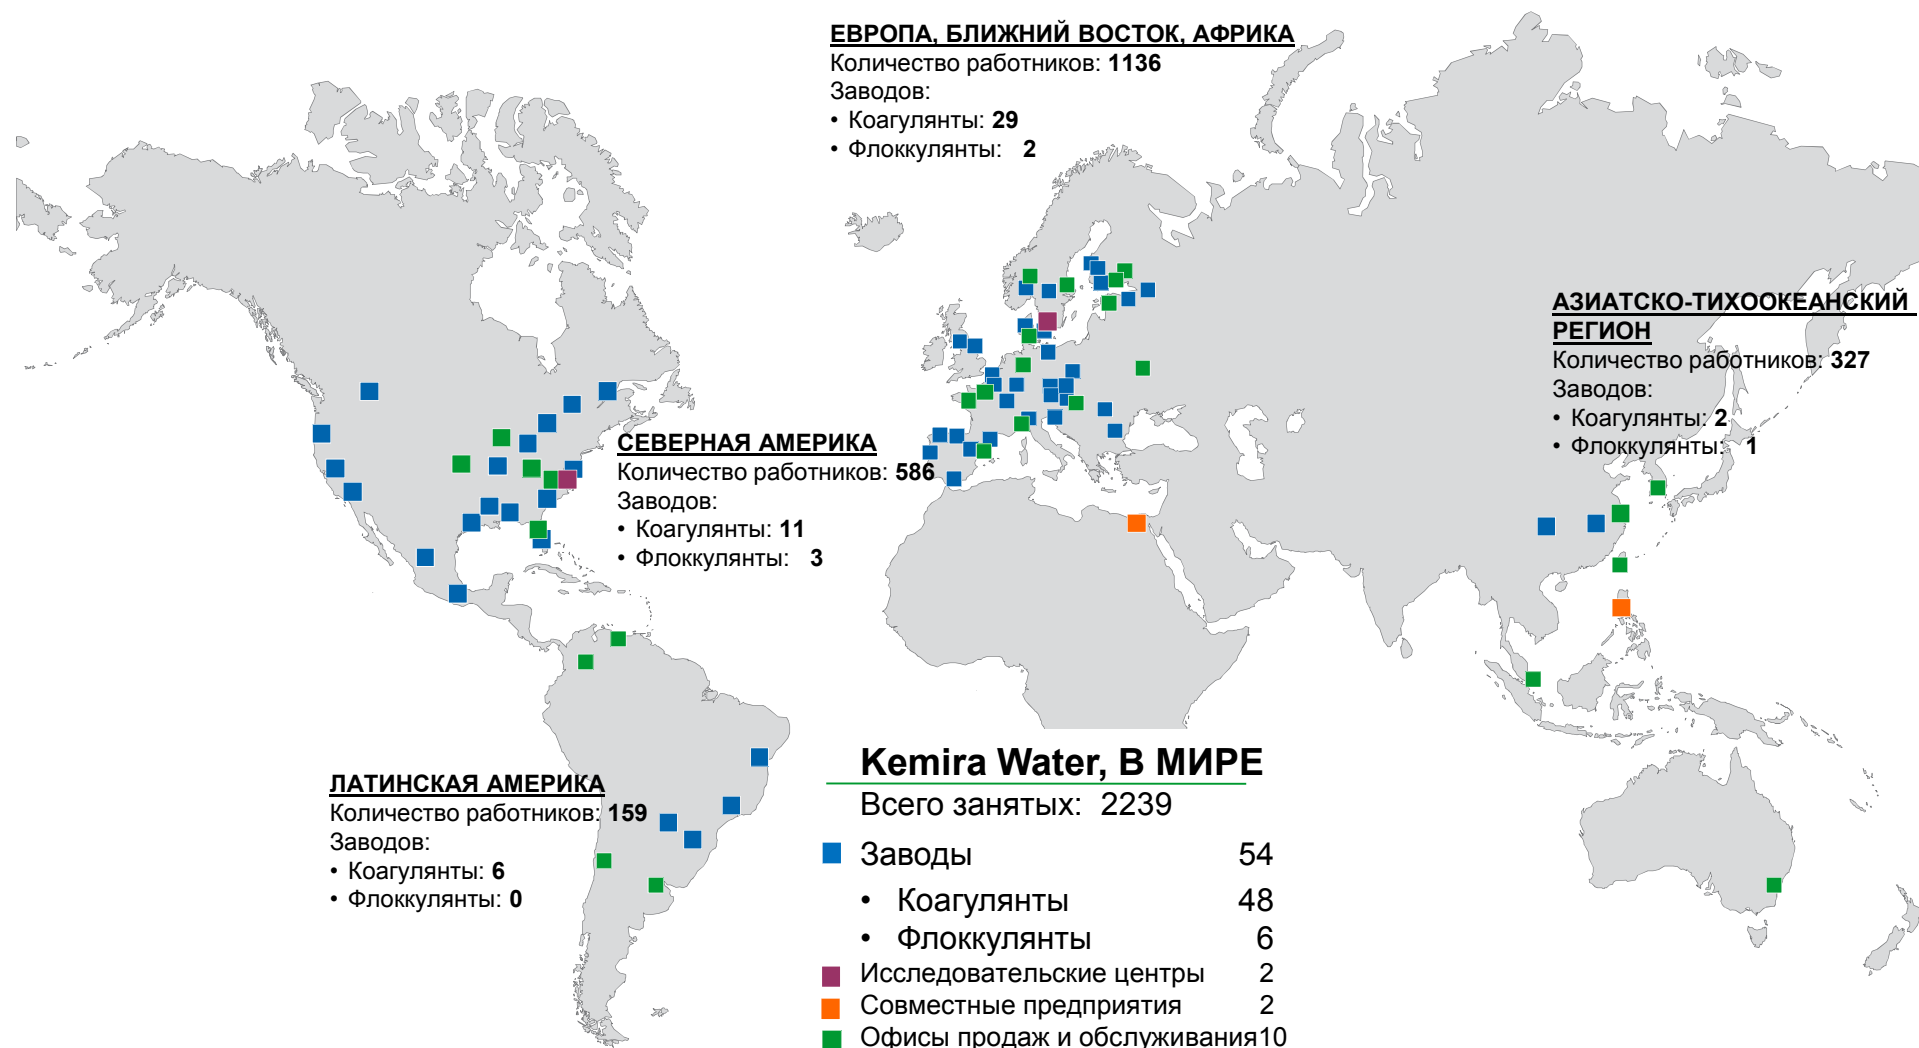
ЕВРОПА, БЛИЖНИЙ ВОСТОК, АФРИКА
Количество работников: 1136
Заводов:
• Коагулянты: 29
• Флоккулянты: 2

АЗИАТСКО-ТИХООКЕАНСКИЙ РЕГИОН
Количество работников: 327
Заводов:
• Коагулянты: 2
• Флоккулянты: 1

СЕВЕРНАЯ АМЕРИКА
Количество работников: 586
Заводов:
• Коагулянты: 11
• Флоккулянты: 3

ЛАТИНСКАЯ АМЕРИКА
Количество работников: 159
Заводов:
• Коагулянты: 6
• Флоккулянты: 0

Kemira Water, В МИРЕ
Всего занятых: 2239
Заводы 54
• Коагулянты 48
• Флоккулянты 6
Исследовательские центры 2
Совместные предприятия 2
Офисы продаж и обслуживания 10